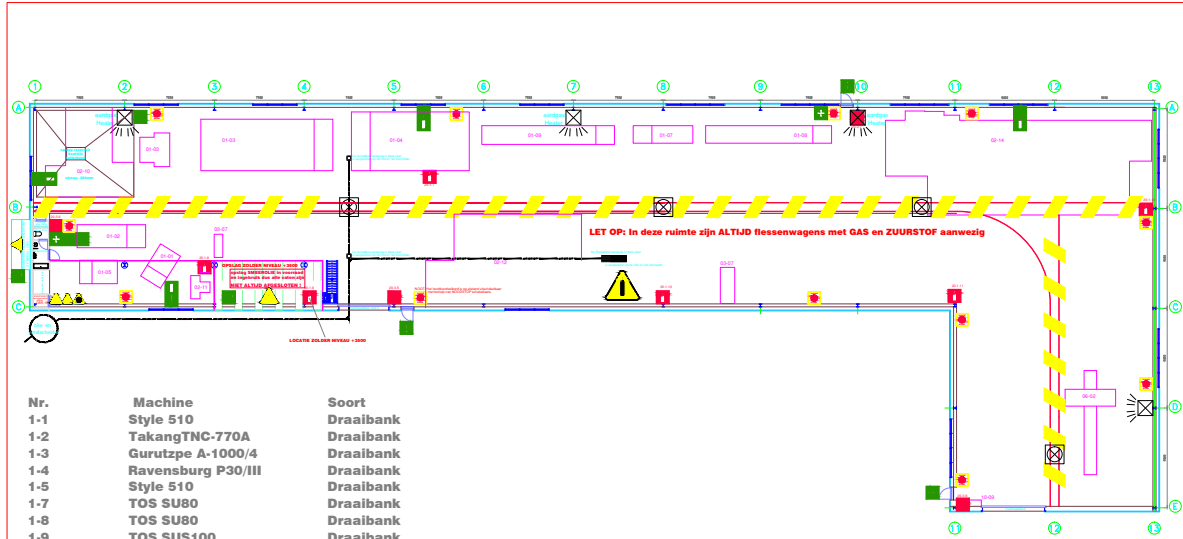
1 2 3 4 5 6 7 8 9 10 11 12 13

A
B
C
D
E

01-03
01-04
01-06
01-07
01-08
02-14
02-10
01-02
01-05
01-01
02-11
02-12
03-07
03-07
06-02
10-09

LET OP: In deze ruimte zijn ALTIJD flessenwagens met GAS en ZUURSTOF aanwezig

OPSLAG ZOLDER NIVEAU + 3000
opslag SMEEROLIE in voorraad
na ingebruik dus alle ketencapje
NIET ALTIJD AFGESLOTEN !

LOCATIE ZOLDER NIVEAU +3000

| Nr. | Machine | Soort |
|---|---|---|
| 1-1 | Style 510 | Draaibank |
| 1-2 | TakangTNC-770A | Draaibank |
| 1-3 | Gurutzpe A-1000/4 | Draaibank |
| 1-4 | Ravensburg P30/III | Draaibank |
| 1-5 | Style 510 | Draaibank |
| 1-7 | TOS SU80 | Draaibank |
| 1-8 | TOS SU80 | Draaibank |
| 1-9 | TOS SUS100 | Draaibank |

11 12 13